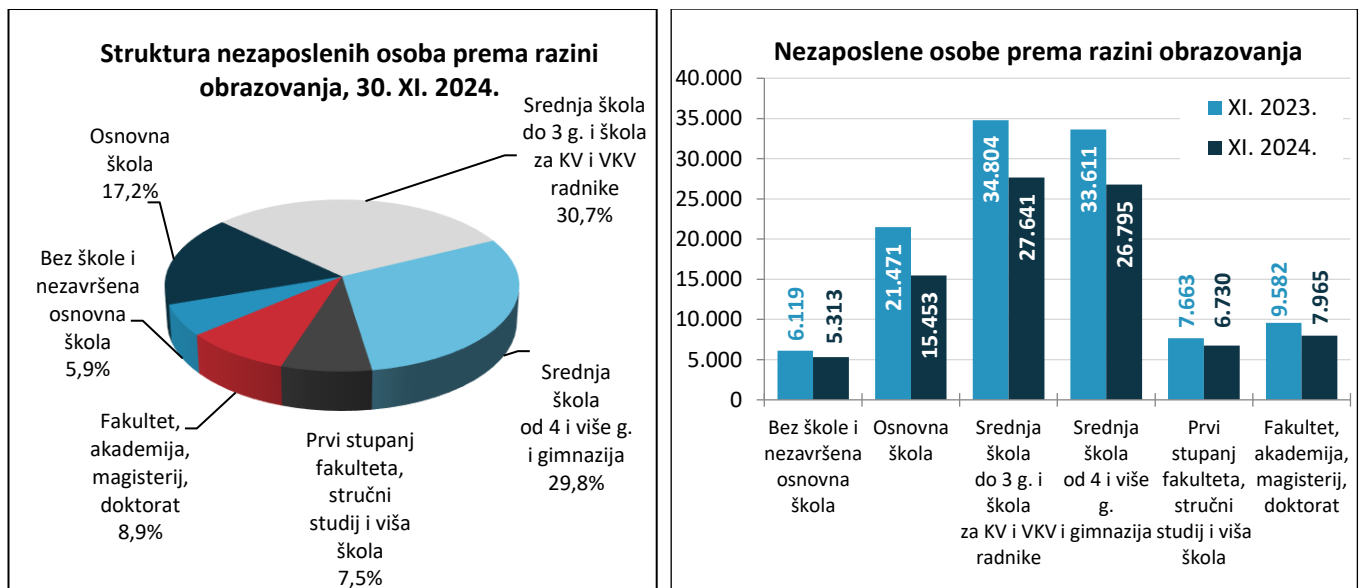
Struktura nezaposlenih osoba prema razini obrazovanja, 30. XI. 2024.

Osnovna škola 17,2%

Srednja škola do 3 g. i škola za KV i VKV radnike 30,7%

Bez škole i nezavršena osnovna škola 5,9%

Srednja škola od 4 i više g. i gimnazija 29,8%

Fakultet, akademija, magisterij, doktorat 8,9%

Prvi stupanj fakulteta, stručni studij i viša škola 7,5%

Nezaposlene osobe prema razini obrazovanja

XI. 2023.
XI. 2024.

40.000
35.000
30.000
25.000
20.000
15.000
10.000
5.000
0

| | XI. 2023. | XI. 2024. |
|---|---|---|
| Bez škole i nezavršena osnovna škola | 6.119 | 5.313 |
| Osnovna škola | 21.471 | 15.453 |
| Srednja škola do 3 g. i škola za KV i VKV radnike | 34.804 | 27.641 |
| Srednja škola od 4 i više g. i gimnazija | 33.611 | 26.795 |
| Prvi stupanj fakulteta, stručni studij i viša škola | 7.663 | 6.730 |
| Fakultet, akademija, magisterij, doktorat | 9.582 | 7.965 |